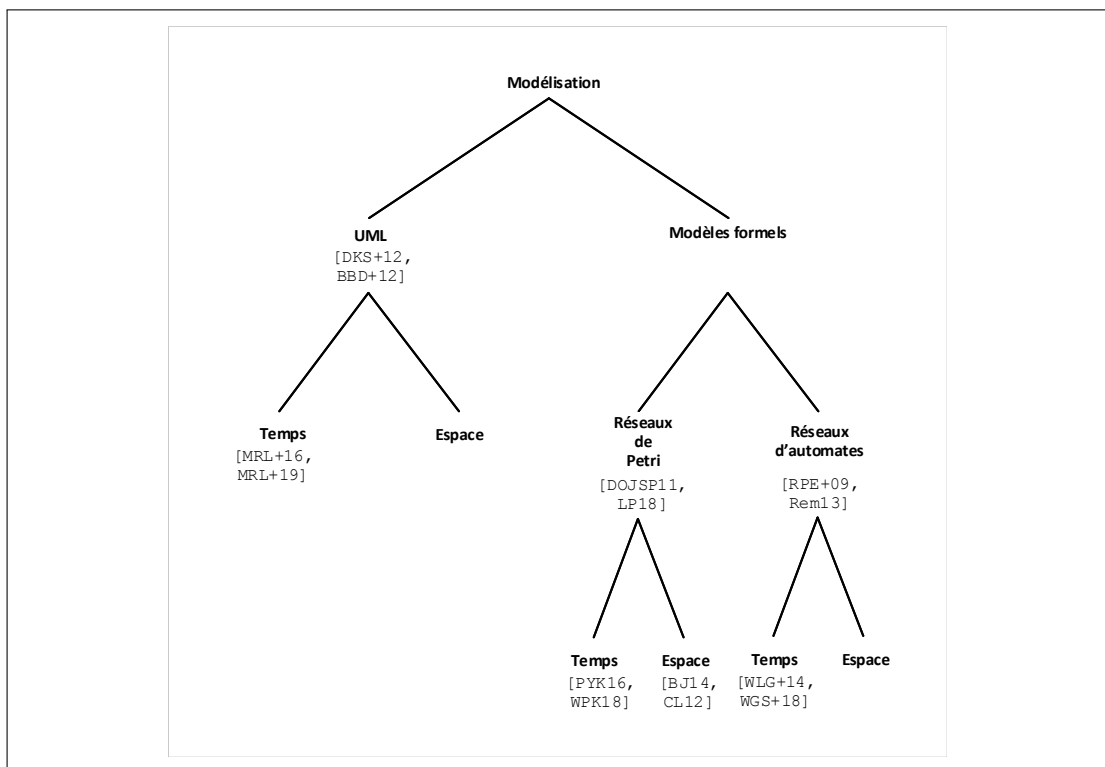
Modélisation

UML
[DKS+12, BBD+12]

Modèles formels

Temps
[MRL+16, MRL+19]

Espace

Réseaux de Petri
[DOJSP11, LP18]

Réseaux d'automates
[RPE+09, Rem13]

Temps
[PYK16, WPK18]

Espace
[BJ14, CL12]

Temps
[WLG+14, WGS+18]

Espace